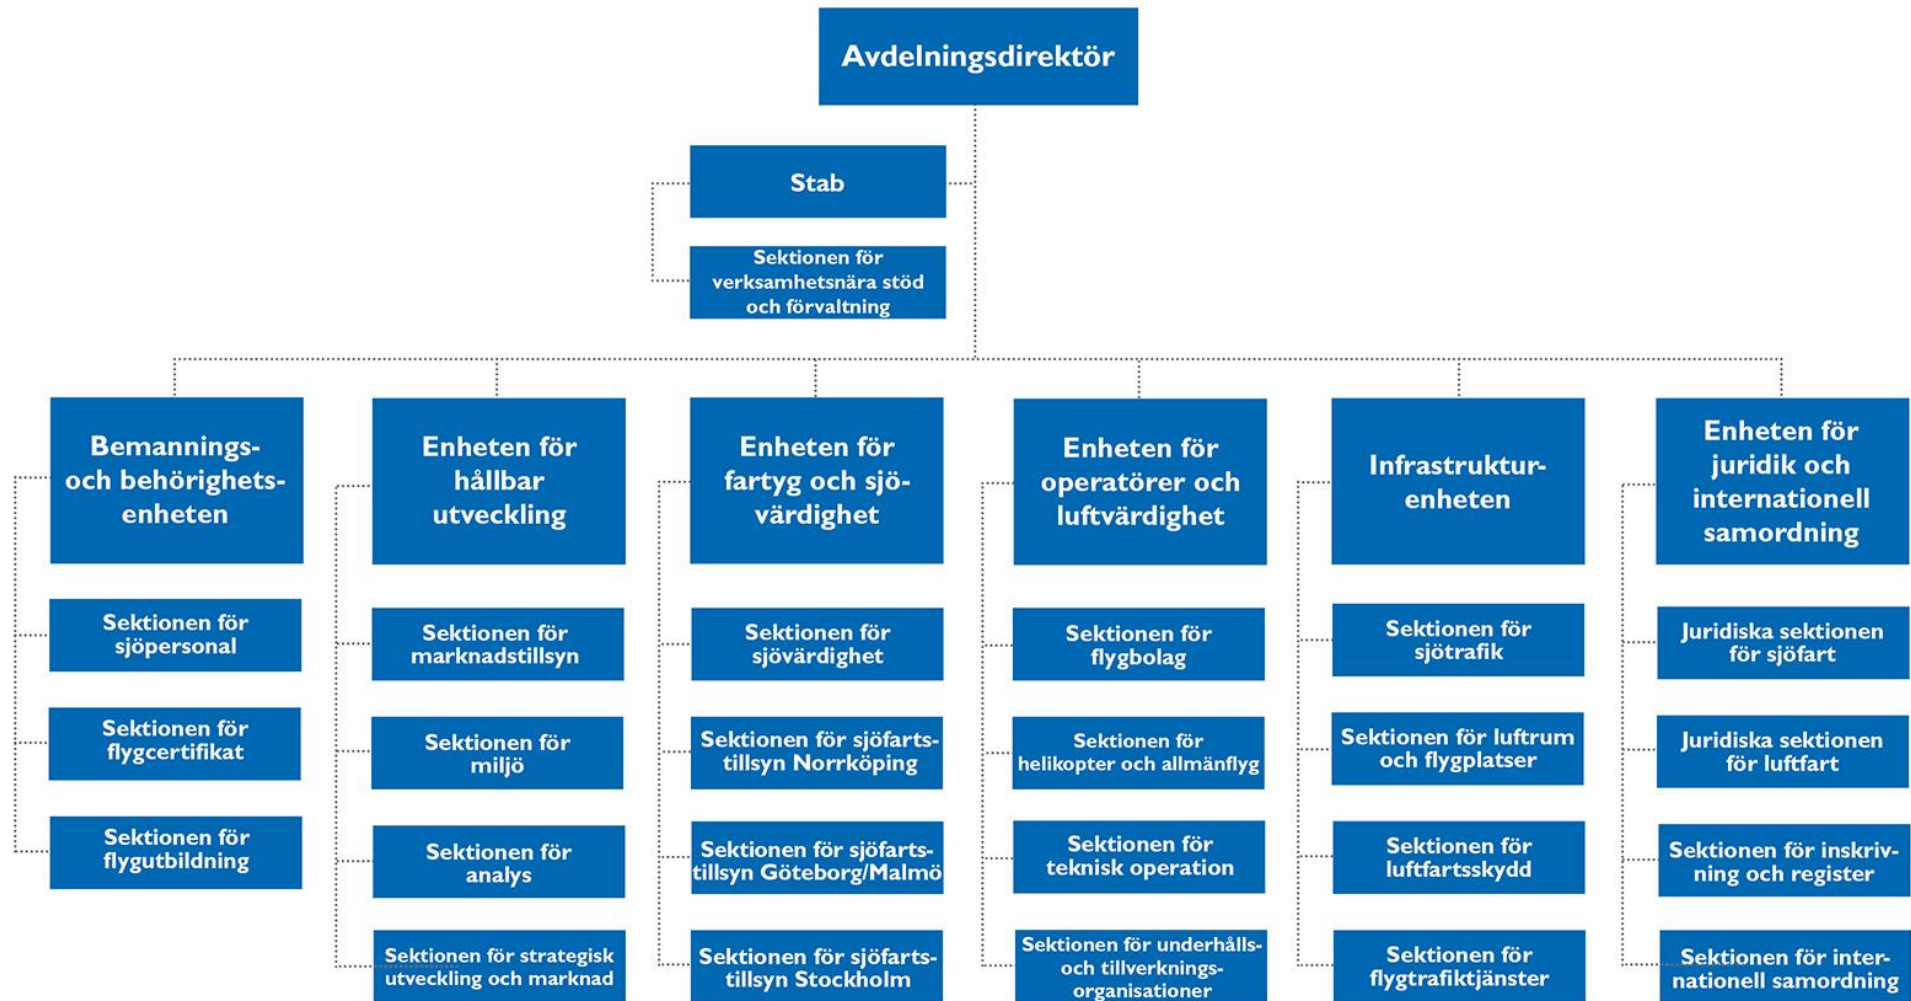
Avdelningsdirektör

Stab

Sektionen för verksamhetsnära stöd och förvaltning

Bemannings- och behörighetsenheten

Sektionen för sjöpersonal

Sektionen för flygcertifikat

Sektionen för flygutbildning

Enheten för hållbar utveckling

Sektionen för marknadstillsyn

Sektionen för miljö

Sektionen för analys

Sektionen för strategisk utveckling och marknad

Enheten för fartyg och sjövärdighet

Sektionen för sjövärdighet

Sektionen för sjöfartstillsyn Norrköping

Sektionen för sjöfartstillsyn Göteborg/Malmö

Sektionen för sjöfartstillsyn Stockholm

Enheten för operatörer och luftvärdighet

Sektionen för flygbolag

Sektionen för helikopter och allmänflyg

Sektionen för teknisk operation

Sektionen för underhålls- och tillverkningsorganisationer

Infrastrukturenheten

Sektionen för sjötrafik

Sektionen för luftrum och flygplatser

Sektionen för luftfartsskydd

Sektionen för flygtrafiktjänster

Enheten för juridik och internationell samordning

Juridiska sektionen för sjöfart

Juridiska sektionen för luftfart

Sektionen för inskrivning och register

Sektionen för internationell samordning